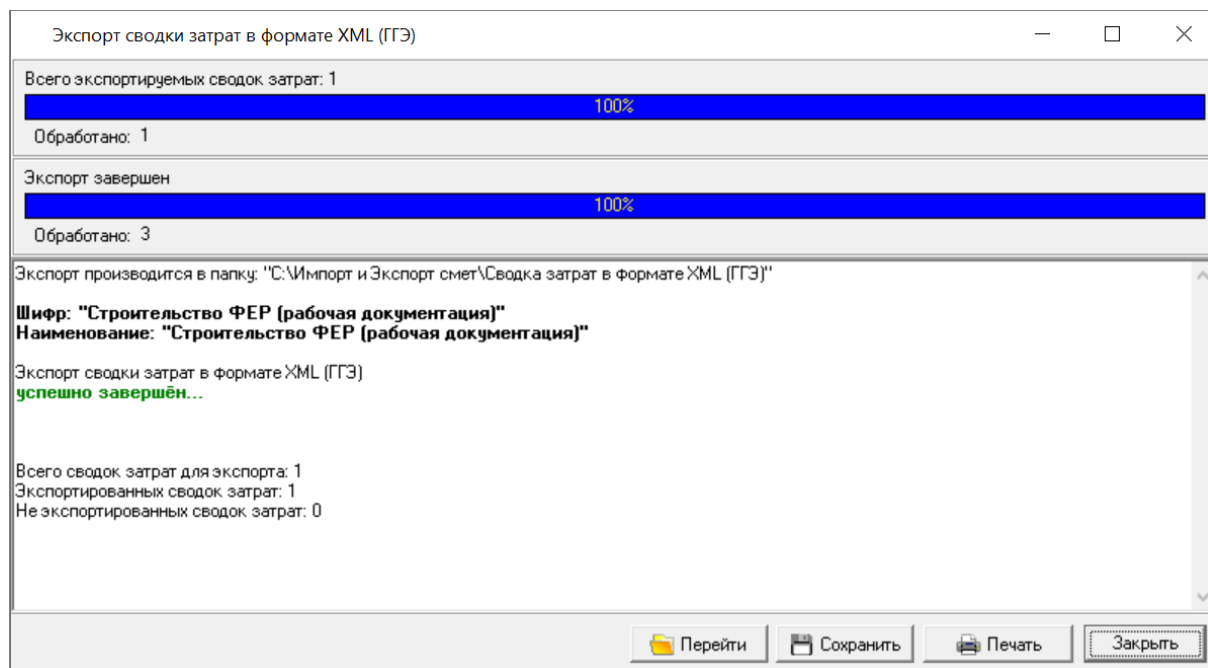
Экспорт сводки затрат в формате XML (ГГЭ)

Всего экспортируемых сводок затрат: 1

100%

Обработано: 1

Экспорт завершен

100%

Обработано: 3

Экспорт производится в папку: "C:\Импорт и Экспорт смет\Сводка затрат в формате XML (ГГЭ)"

**Шифр: "Строительство ФЕР (рабочая документация)"**
**Наименование: "Строительство ФЕР (рабочая документация)"**

Экспорт сводки затрат в формате XML (ГГЭ)
**успешно завершён...**

Всего сводок затрат для экспорта: 1
Экспортированных сводок затрат: 1
Не экспортированных сводок затрат: 0

Перейти | Сохранить | Печать | Закрыть